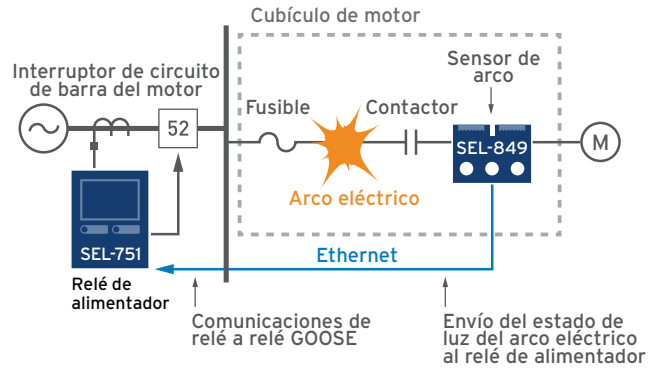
Cubículo de motor

Interruptor de circuito de barra del motor

Sensor de arco

Fusible

Contactor

52

SEL-849

M

Arco eléctrico

SEL-751

Ethernet

Relé de alimentador

Comunicaciones de relé a relé GOOSE

Envío del estado de luz del arco eléctrico al relé de alimentador